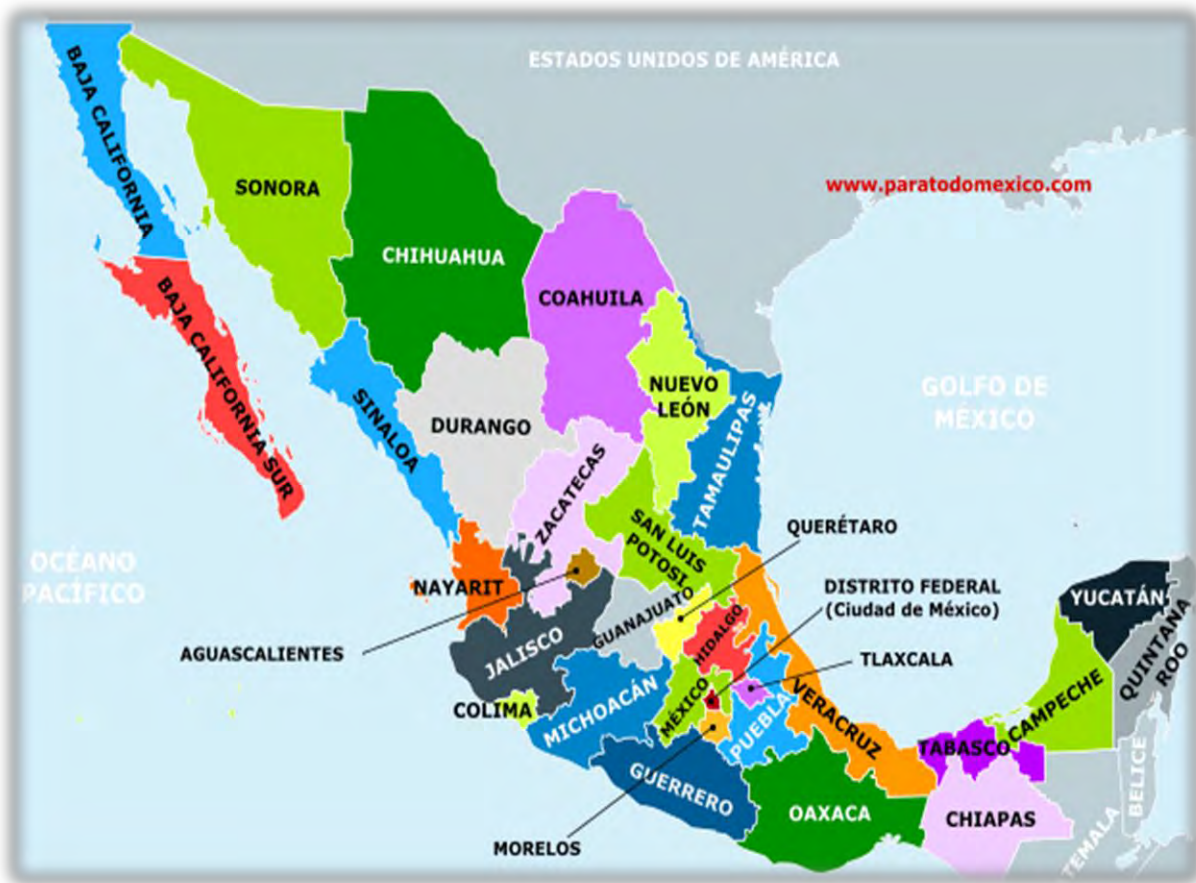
ESTADOS UNIDOS DE AMÉRICA

www.paratodomexico.com

BAJA CALIFORNIA

SONORA

CHIHUAHUA

BAJA CALIFORNIA SUR

COAHUILA

NUEVO LEÓN

GOLFO DE MÉXICO

SINALOA

DURANGO

TAMAULIPAS

ZACATECAS

SAN LUIS POTOSÍ

QUERÉTARO

OCÉANO PACÍFICO

NAYARIT

DISTRITO FEDERAL (Ciudad de México)

GUANAJUATO

AGUASCALIENTES

JALISCO

HIDALGO

TLAXCALA

YUCATÁN

QUINTANA ROO

COLIMA

MICHOACÁN

MÉXICO

PUEBLA

VERACRUZ

CAMPECHE

TABASCO

BELICE

GUERRERO

OAXACA

CHIAPAS

MORELOS

TEMALA